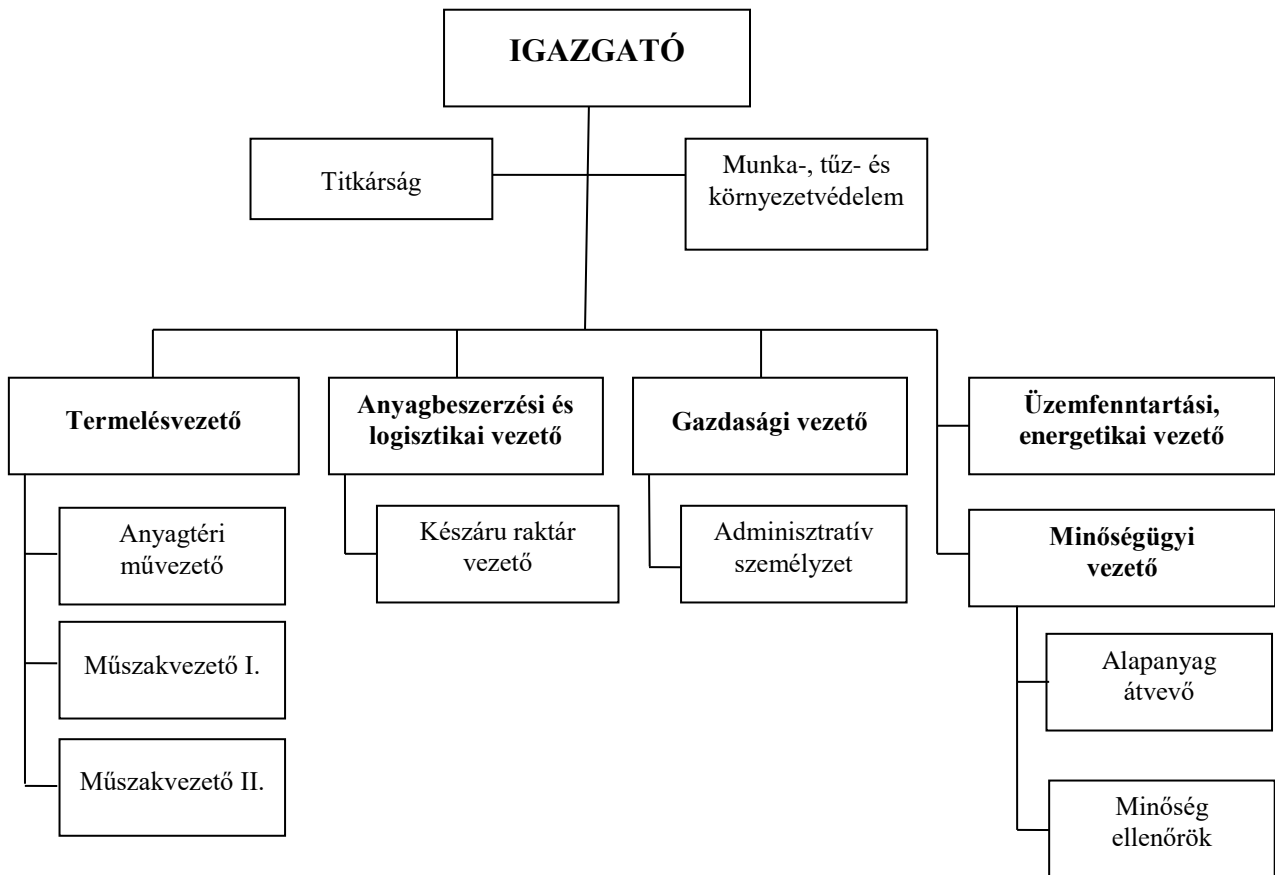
IGAZGATÓ

Titkárság

Munka-, tűz- és környezetvédelem

Termelésvezető

Anyagbeszerzési és logisztikai vezető

Gazdasági vezető

Üzemfenntartási, energetikai vezető

Anyagtéri művezető

Műszakvezető I.

Műszakvezető II.

Készáru raktár vezető

Adminisztratív személyzet

Minőségügyi vezető

Alapanyag átvevő

Minőség ellenőrök